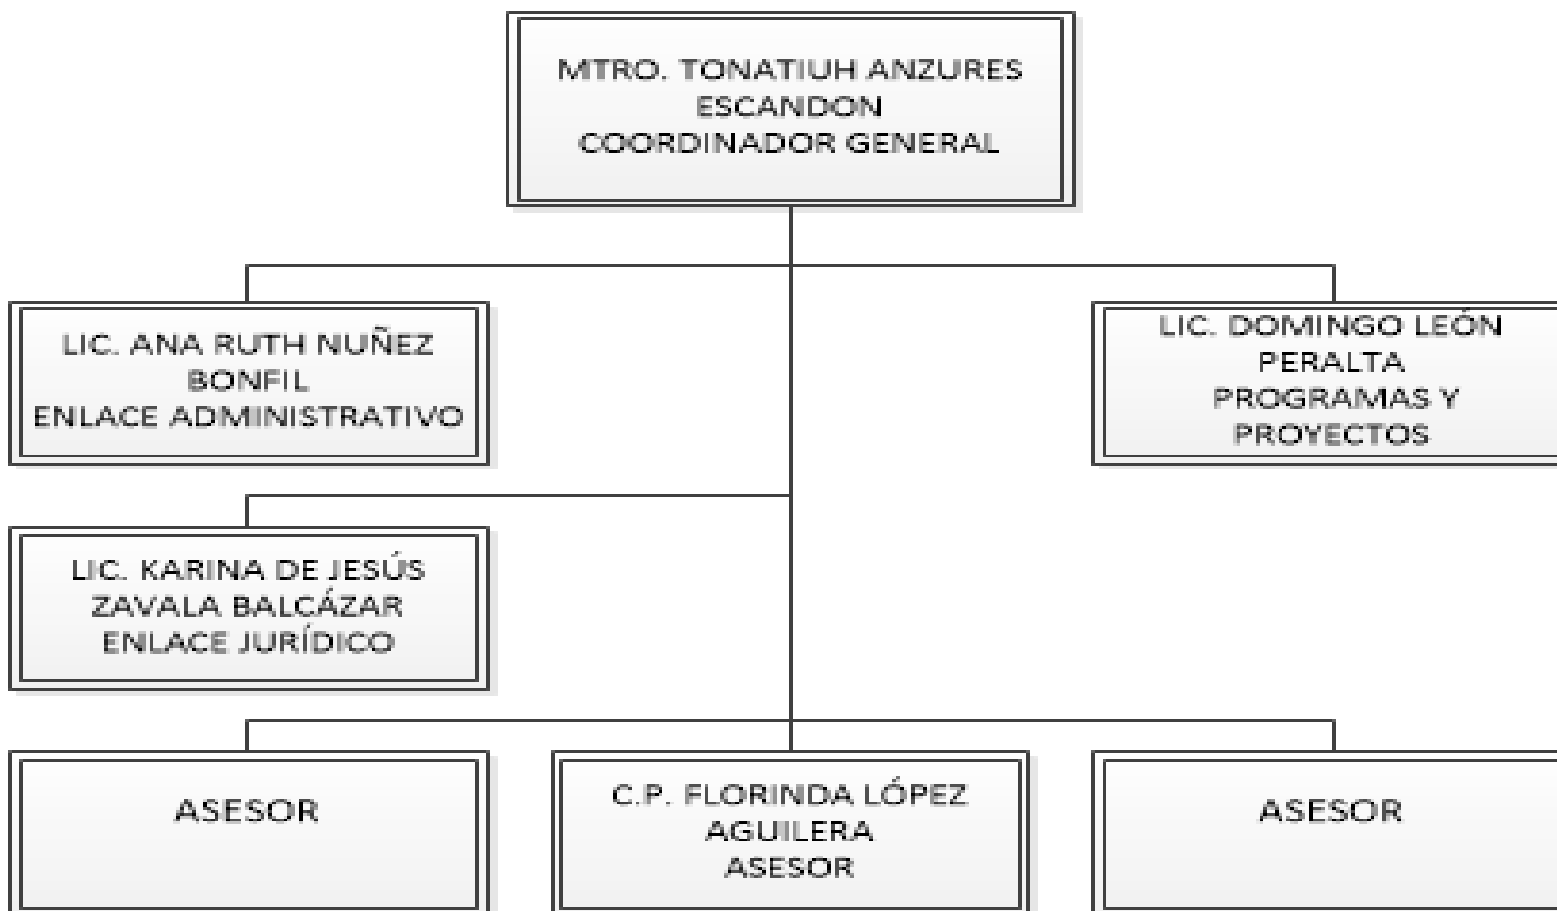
MTRO. TONATIUH ANZURES ESCANDON
COORDINADOR GENERAL

LIC. ANA RUTH NUÑEZ BONFIL
ENLACE ADMINISTRATIVO

LIC. DOMINGO LEÓN PERALTA
PROGRAMAS Y PROYECTOS

LIC. KARINA DE JESÚS ZAVALA BALCÁZAR
ENLACE JURÍDICO

ASESOR

C.P. FLORINDA LÓPEZ AGUILERA
ASESOR

ASESOR